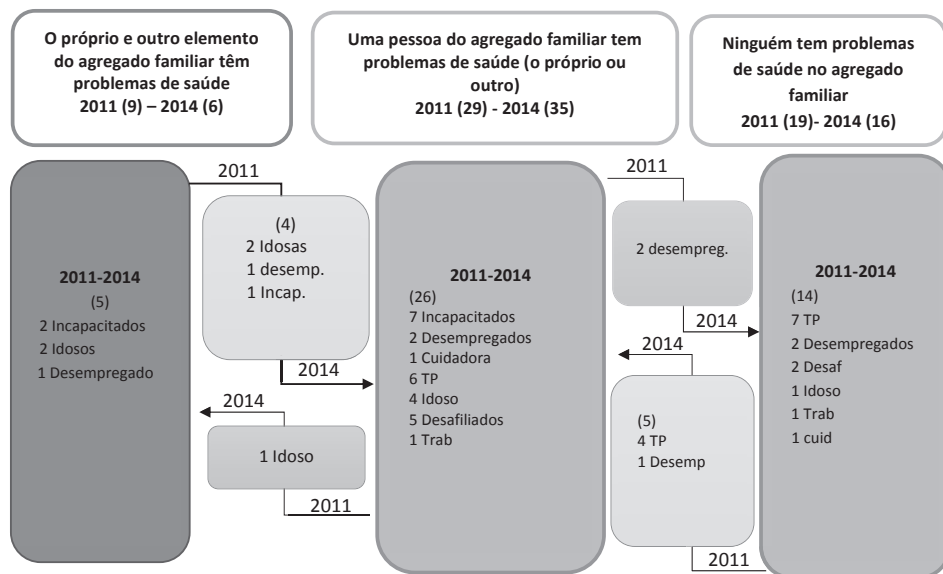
O próprio e outro elemento do agregado familiar têm problemas de saúde
2011 (9) – 2014 (6)

Uma pessoa do agregado familiar tem problemas de saúde (o próprio ou outro)
2011 (29) - 2014 (35)

Ninguém tem problemas de saúde no agregado familiar
2011 (19)- 2014 (16)

2011-2014
(5)
2 Incapacitados
2 Idosos
1 Desempregado

2011

(4)
2 Idosas
1 desemp.
1 Incap.

2014

2014

1 Idoso

2011

2011-2014
(26)
7 Incapacitados
2 Desempregados
1 Cuidadora
6 TP
4 Idoso
5 Desafiliados
1 Trab

2011

2 desempreg.

2014

2014

(5)
4 TP
1 Desemp

2011

2011-2014
(14)
7 TP
2 Desempregados
2 Desaf
1 Idoso
1 Trab
1 cuid